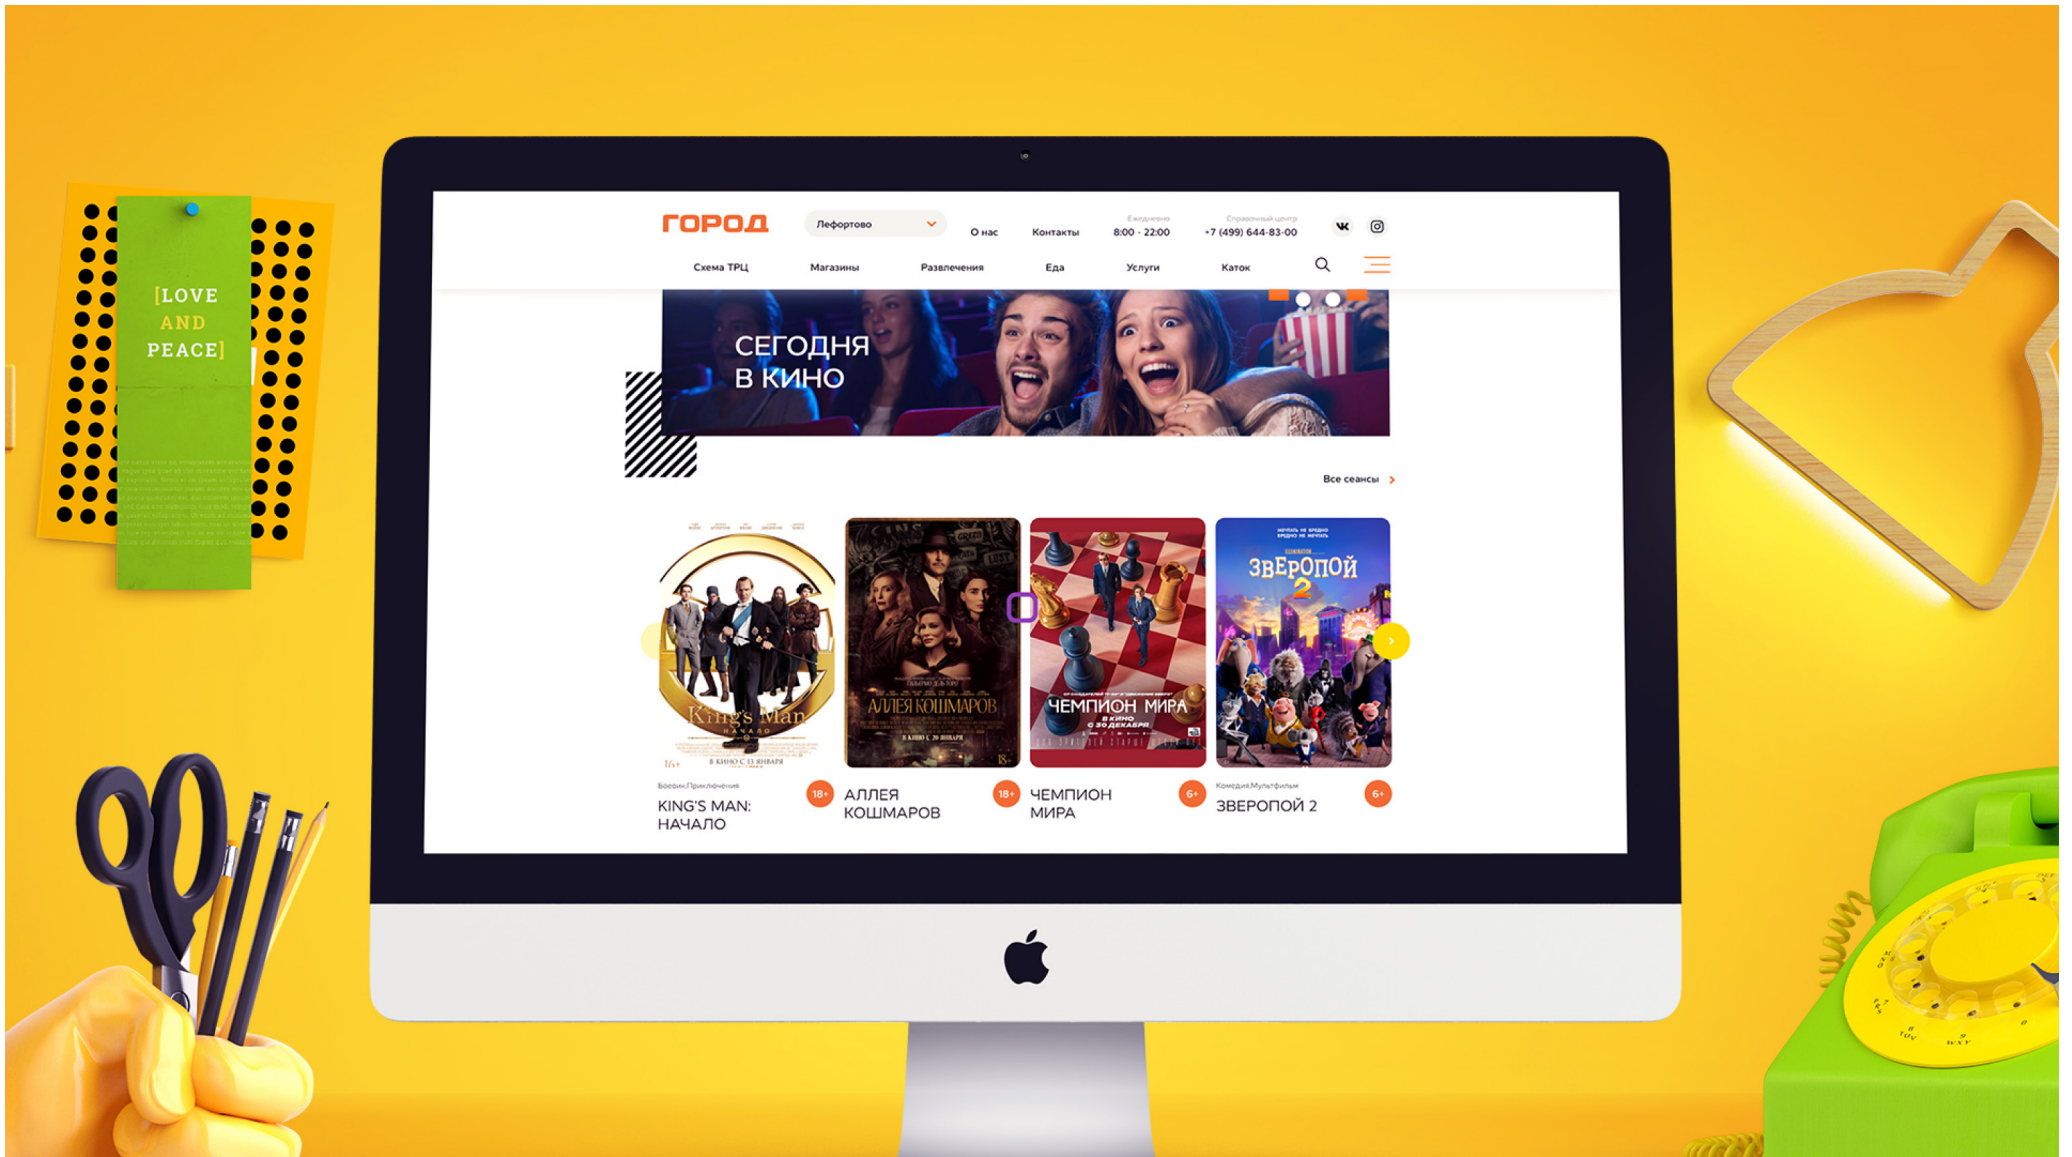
[LOVE AND PEACE]

ГОРОД
Лефортово
О нас
Контакты
Ежедневно
8:00 - 22:00
Справочный центр
+7 (499) 644-83-00

Схема ТРЦ
Магазины
Развлечения
Еда
Услуги
Каток

СЕГОДНЯ В КИНО

Все сеансы

King's Man
НАЧАЛО
В КИНО С 13 ЯНВАРЯ
АЛЛЕЯ КОШМАРОВ
В КИНО С 20 ЯНВАРЯ
ЧЕМПИОН МИРА
В КИНО С 30 ДЕКАБРЯ
ЗВЕРОПОЙ 2

Боевик,Приключения
18+
KING'S MAN: НАЧАЛО
18+
АЛЛЕЯ КОШМАРОВ
6+
ЧЕМПИОН МИРА
Комедия,Мультфильм
6+
ЗВЕРОПОЙ 2